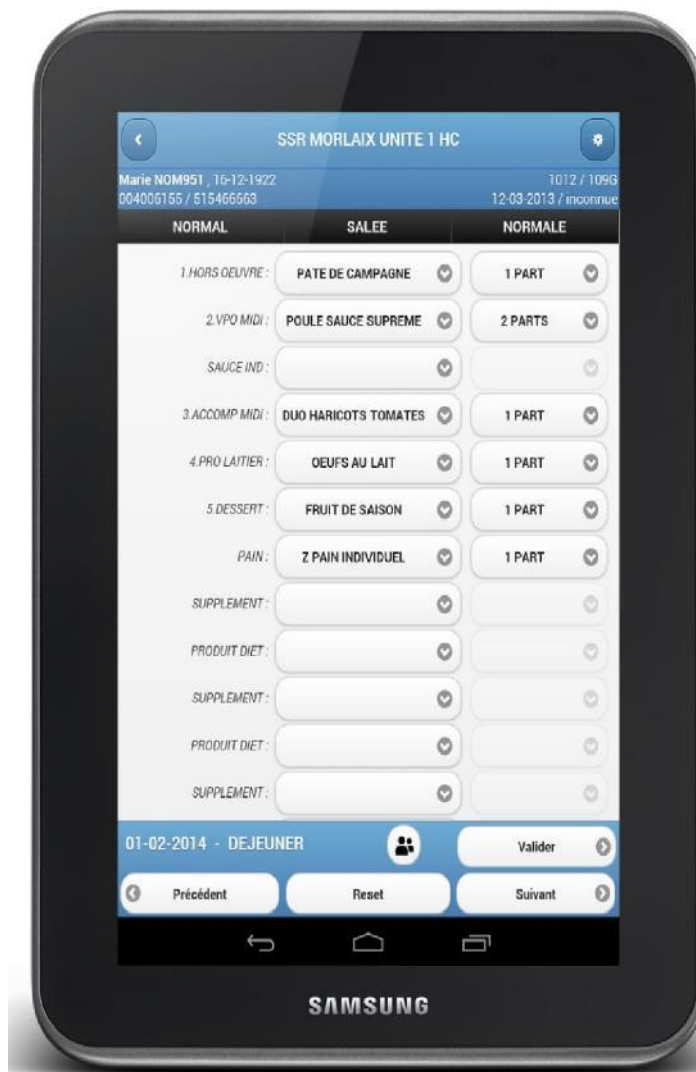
SSR MORLAIX UNITE 1 HC

Marie NOM951 , 16-12-1922
004006155 / 515466663

1012 / 109G
12-03-2013 / inconnue

| NORMAL | SALEE | NORMALE |
|---|---|---|
| 1.HORS OEUVRE : | PATE DE CAMPAGNE | 1 PART |
| 2.VPO MIDI : | POULE SAUCE SUPREME | 2 PARTS |
| SAUCE IND : | | |
| 3.ACCOMP MIDI : | DUO HARICOTS TOMATES | 1 PART |
| 4.PRO LAITIER : | OEUFS AU LAIT | 1 PART |
| 5.DESSERT : | FRUIT DE SAISON | 1 PART |
| PAIN : | Z PAIN INDIVIDUEL | 1 PART |
| SUPPLEMENT : | | |
| PRODUIT DIET : | | |
| SUPPLEMENT : | | |
| PRODUIT DIET : | | |
| SUPPLEMENT : | | |

01-02-2014 - DEJEUNER

Valider

Précédent

Reset

Suivant

SAMSUNG